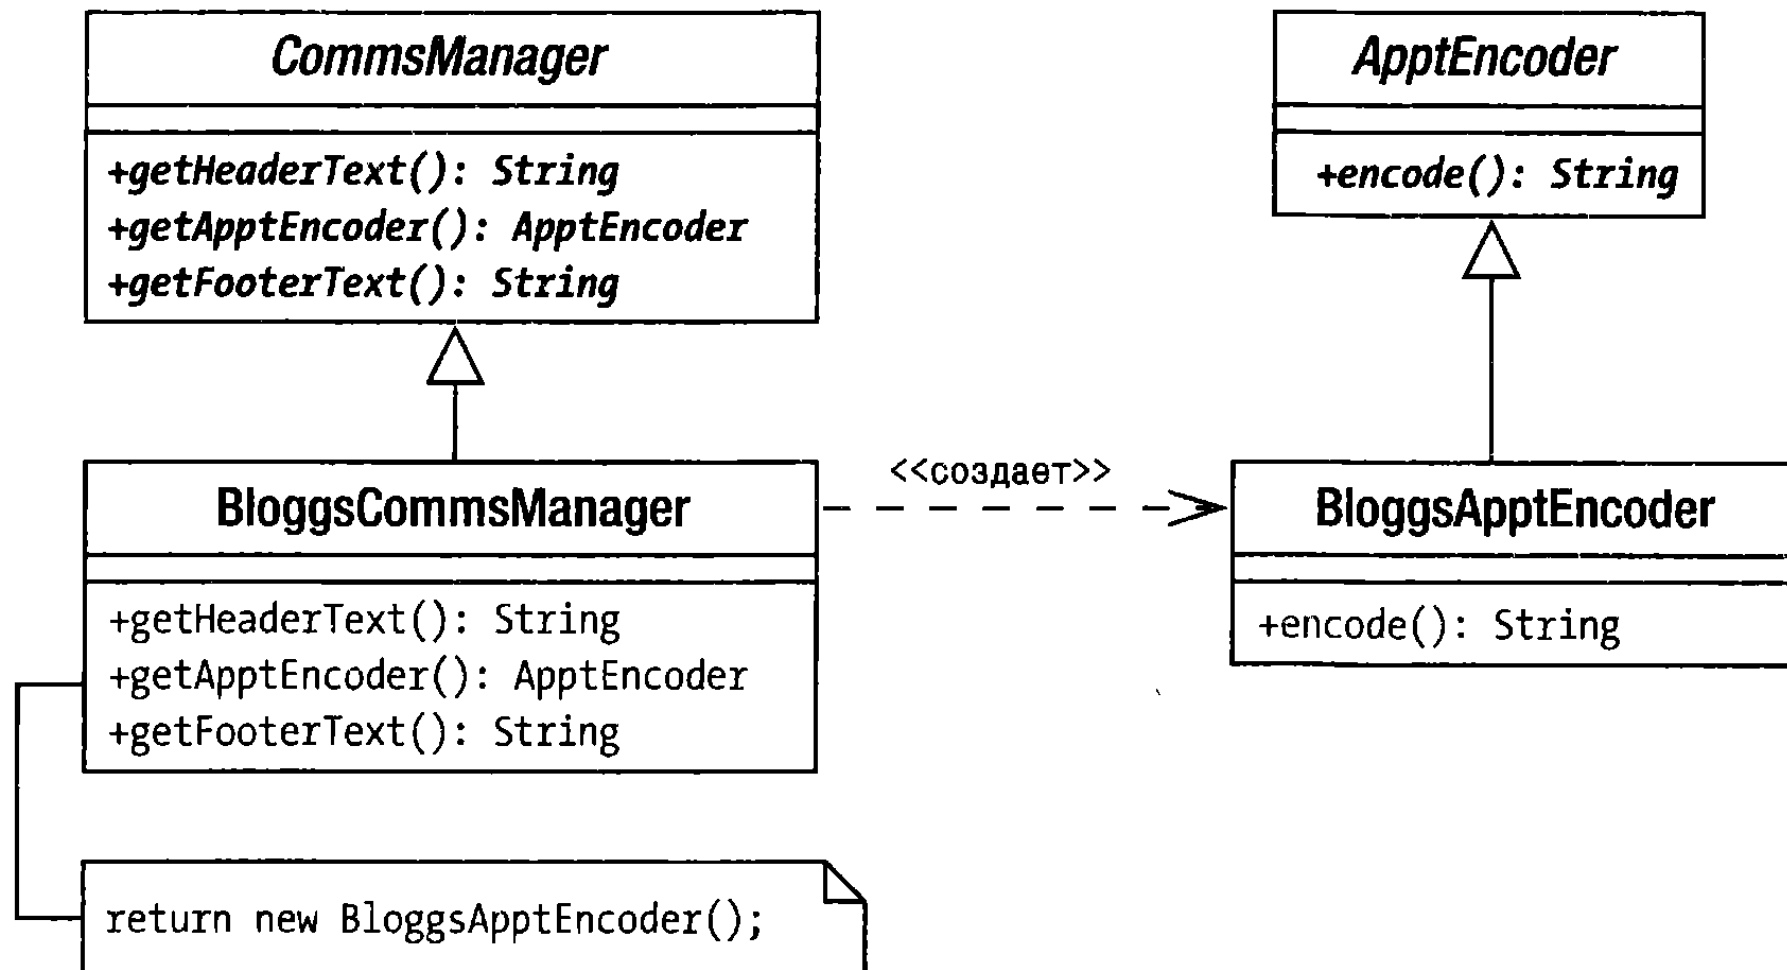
CommsManager

+getHeaderText(): String
+getApptEncoder(): ApptEncoder
+getFooterText(): String

ApptEncoder

+encode(): String

BloggsCommsManager

+getHeaderText(): String
+getApptEncoder(): ApptEncoder
+getFooterText(): String

<<создает>>

BloggsApptEncoder

+encode(): String

return new BloggsApptEncoder();